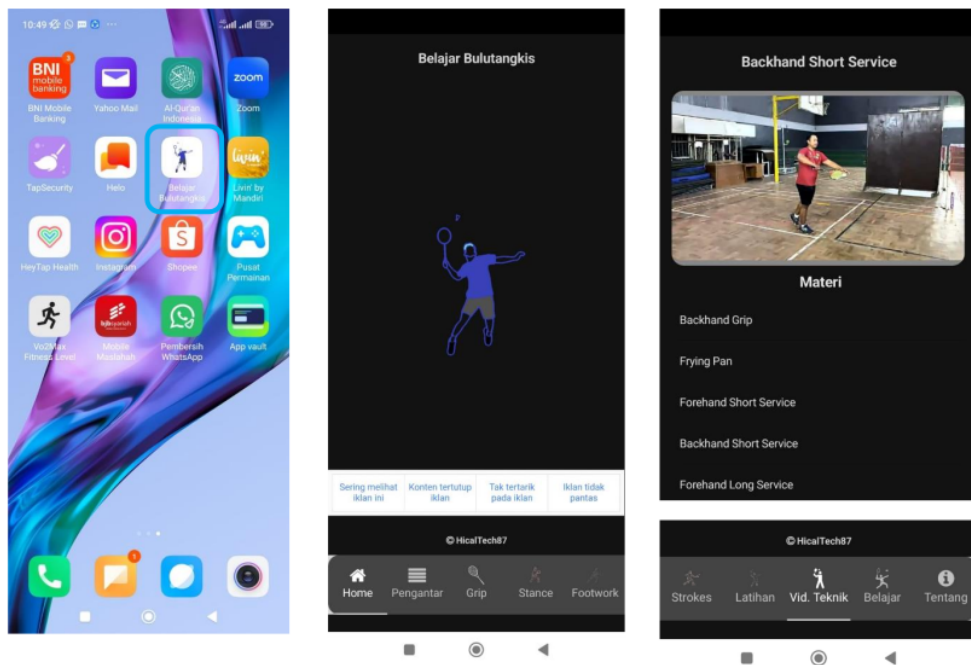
10:49

BNI mobile banking
BNI Mobile Banking
Yahoo Mail
Al-Qur'an Indonesia
zoom
Zoom
TapSecurity
Helo
Belajar Bulutangkis
livin'
Livin' by Mandiri
HeyTap Health
Instagram
Shopee
Pusat Permainan
Vo2Max Fitness Level
Mobile Maslahah
Pembersih WhatsApp
App vault

Belajar Bulutangkis

Sering melihat iklan ini
Konten tertutup iklan
Tak tertarik pada iklan
Iklan tidak pantas

© HicalTech87

Home
Pengantar
Grip
Stance
Footwork

Backhand Short Service

Materi

Backhand Grip

Frying Pan

Forehand Short Service

Backhand Short Service

Forehand Long Service

© HicalTech87

Strokes
Latihan
Vid. Teknik
Belajar
Tentang